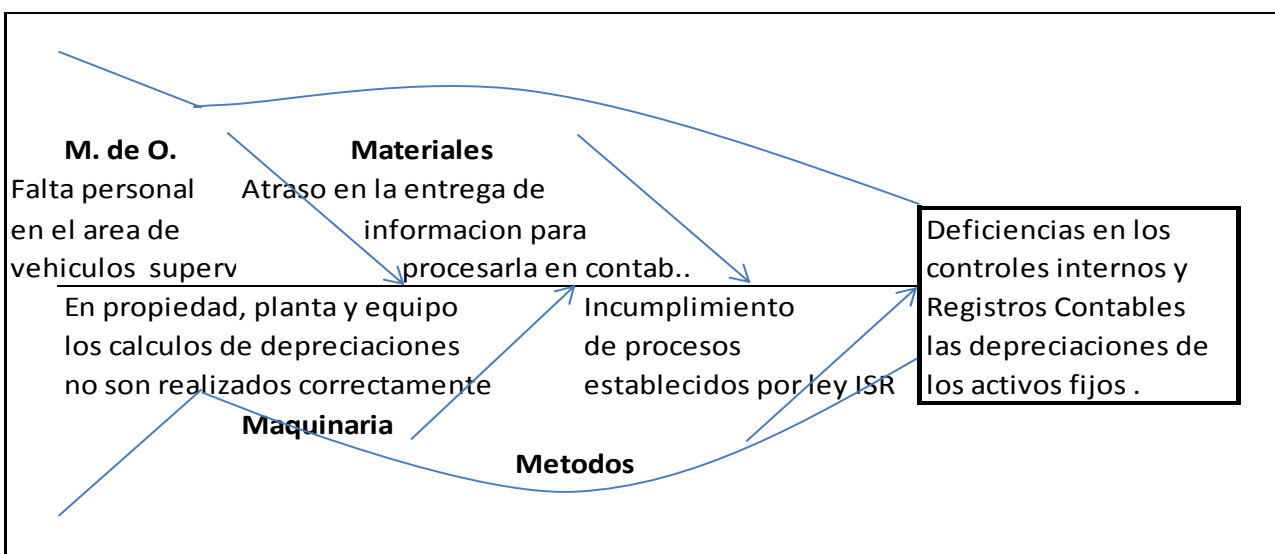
M. de O.
Falta personal en el area de vehiculos superv

Materiales
Atraso en la entrega de informacion para procesarla en contab..

Deficiencias en los controles internos y Registros Contables las depreciaciones de los activos fijos .

En propiedad, planta y equipo los calculos de depreciaciones no son realizados correctamente

Maquinaria

Incumplimiento de procesos establecidos por ley ISR

Metodos